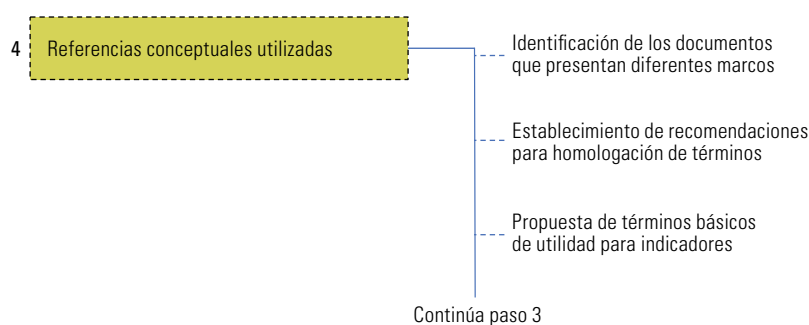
4 Referencias conceptuales utilizadas

Identificación de los documentos que presentan diferentes marcos

Establecimiento de recomendaciones para homologación de términos

Propuesta de términos básicos de utilidad para indicadores

Continúa paso 3